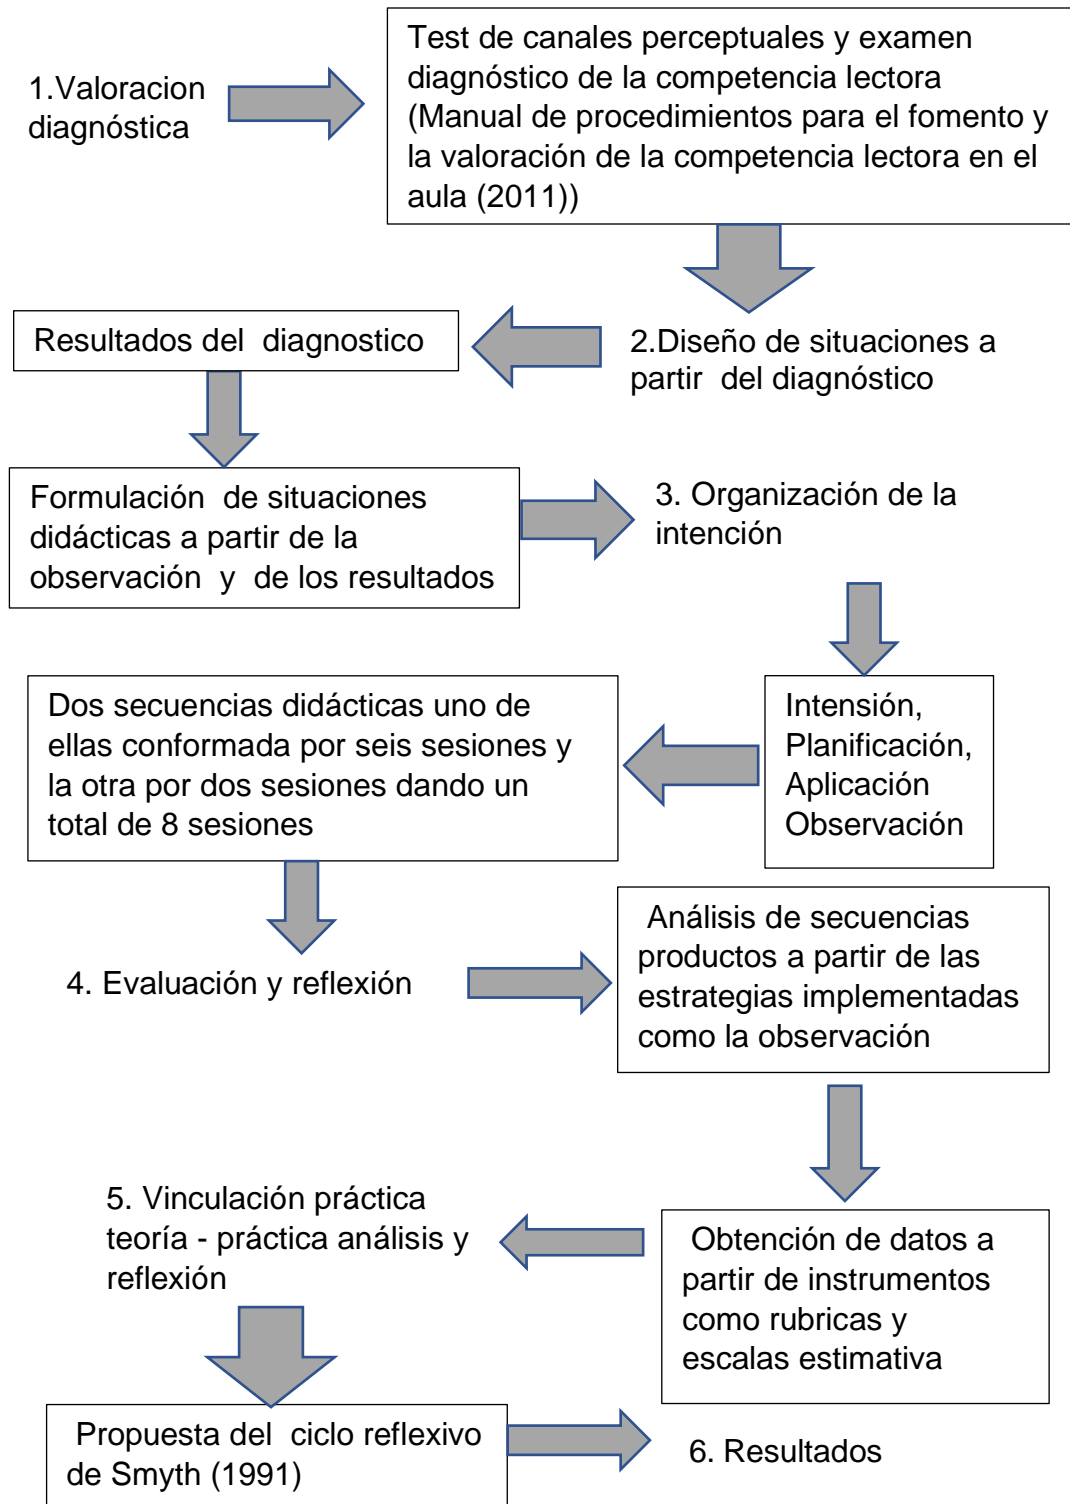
1.Valoracion diagnóstica

Test de canales perceptuales y examen diagnóstico de la competencia lectora (Manual de procedimientos para el fomento y la valoración de la competencia lectora en el aula (2011))

Resultados del diagnostico

2.Diseño de situaciones a partir del diagnóstico

Formulación de situaciones didácticas a partir de la observación y de los resultados

3. Organización de la intención

Dos secuencias didácticas uno de ellas conformada por seis sesiones y la otra por dos sesiones dando un total de 8 sesiones

Intensión, Planificación, Aplicación Observación

4. Evaluación y reflexión

Análisis de secuencias productos a partir de las estrategias implementadas como la observación

5. Vinculación práctica teoría - práctica análisis y reflexión

Obtención de datos a partir de instrumentos como rubricas y escalas estimativa

Propuesta del ciclo reflexivo de Smyth (1991)

6. Resultados